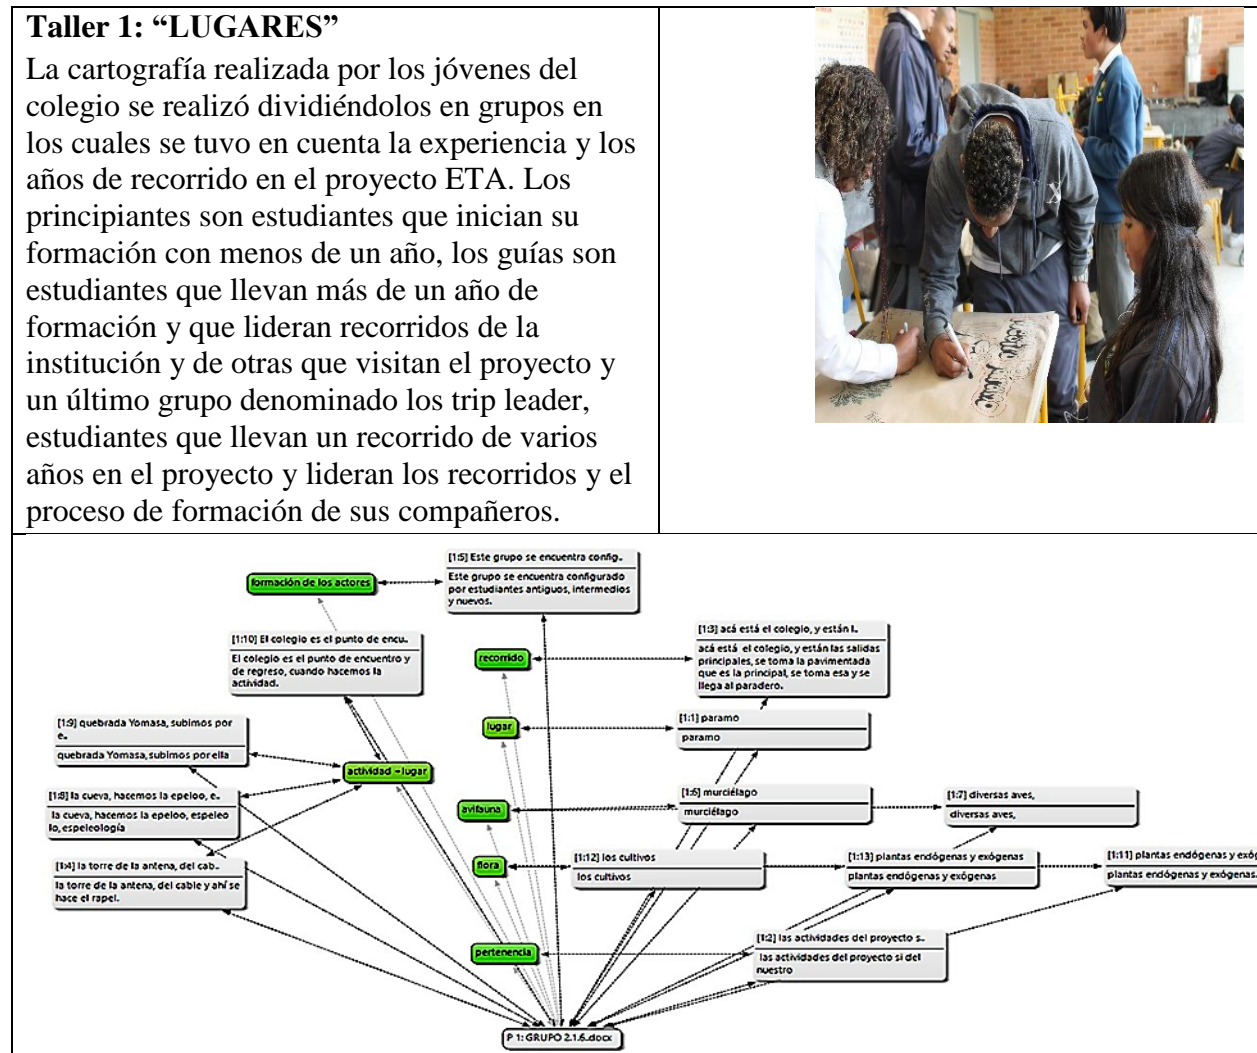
**Taller 1: "LUGARES"**

La cartografía realizada por los jóvenes del colegio se realizó dividiéndolos en grupos en los cuales se tuvo en cuenta la experiencia y los años de recorrido en el proyecto ETA. Los principiantes son estudiantes que inician su formación con menos de un año, los guías son estudiantes que llevan más de un año de formación y que lideran recorridos de la institución y de otras que visitan el proyecto y un último grupo denominado los trip leader, estudiantes que llevan un recorrido de varios años en el proyecto y lideran los recorridos y el proceso de formación de sus compañeros.

formación de los actores

[1:5] Este grupo se encuentra config.
Este grupo se encuentra configurado por estudiantes antiguos, intermedios y nuevos.

[1:10] El colegio es el punto de encu.
El colegio es el punto de encuentro y de regreso, cuando hacemos la actividad.

recorrido

[1:3] acá está el colegio, y están l.
acá está el colegio, y están las salidas principales, se toma la pavimentada que es la principal, se toma esa y se llega al paradero.

[1:9] quebrada Yomasa, subimos por e.
quebrada Yomasa, subimos por ella

lugar

[1:1] paramo
paramo

actividad ~lugar

[1:8] la cueva, hacemos la epeloo, e.
la cueva, hacemos la epeloo, espeleo lo, espeleología

avifauna

[1:6] murciélago
murciélago

[1:7] diversas aves,
diversas aves,

[1:4] la torre de la antena, del cab.
la torre de la antena, del cable y ahí se hace el rapel.

flora

[1:12] los cultivos
los cultivos

[1:13] plantas endógenas y exógenas
plantas endógenas y exógenas

[1:11] plantas endógenas y exóg
plantas endógenas y exógenas.

pertenencia

[1:2] las actividades del proyecto s.
las actividades del proyecto si del nuestro

P 1: GRUPO 2.1.6.docx